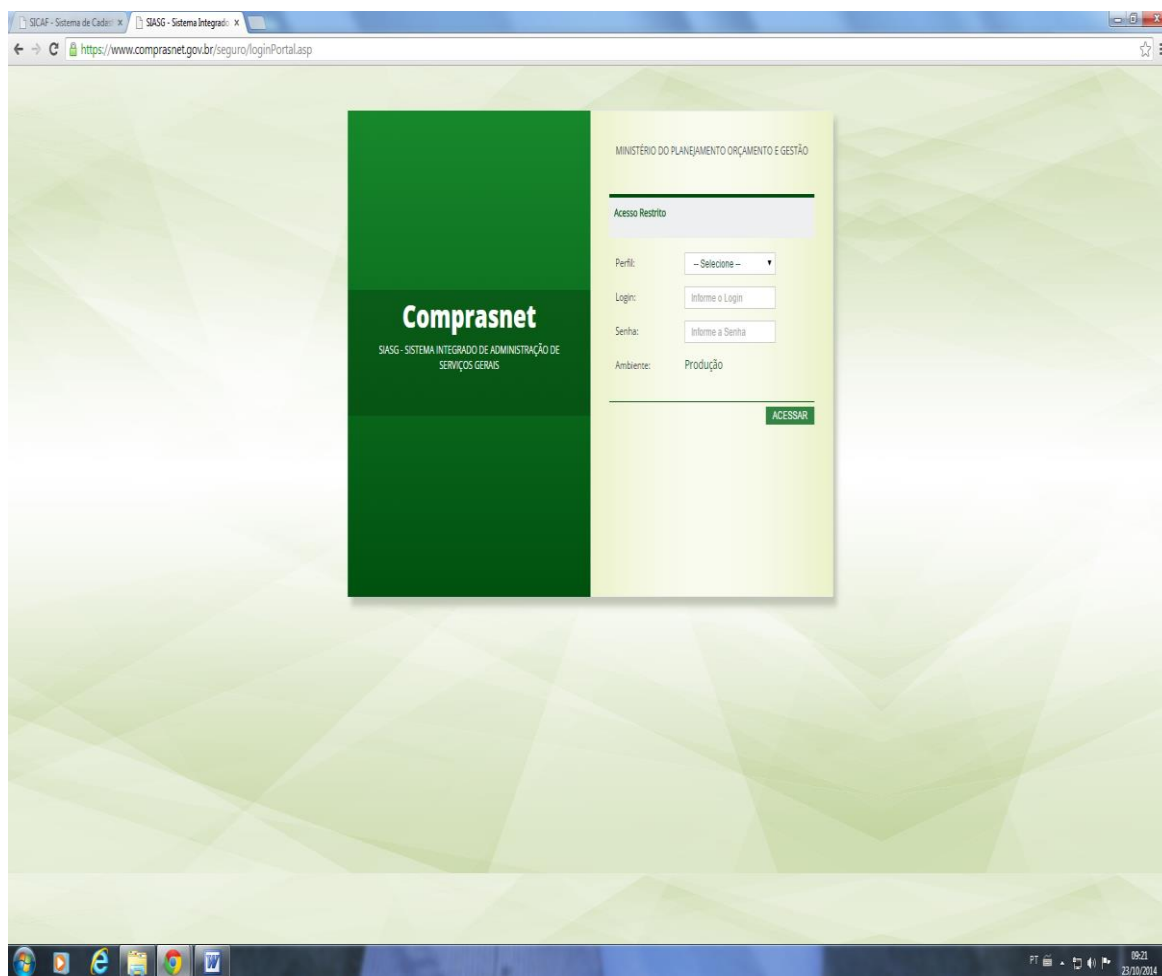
SICAF - Sistema de Cadas ×
SIASG - Sistema Integrado ×

https://www.comprasnet.gov.br/seguro/loginPortal.asp

Comprasnet

SIASG - SISTEMA INTEGRADO DE ADMINISTRAÇÃO DE SERVIÇOS GERAIS

MINISTÉRIO DO PLANEJAMENTO ORÇAMENTO E GESTÃO

Acesso Restrito

Perfil: -- Selecione --

Login: Informe o Login

Senha: Informe a Senha

Ambiente: Produção

ACESSAR

PT

09:21
23/10/2014